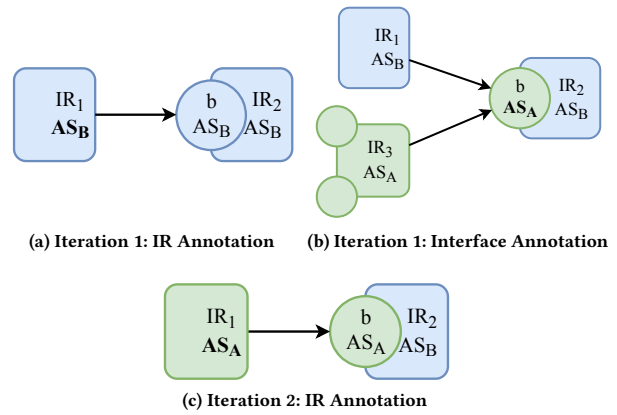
$IR_1$ $\mathbf{AS_B}$

b $AS_B$

$IR_2$ $AS_B$

(a) Iteration 1: IR Annotation

$IR_1$ $AS_B$

b $\mathbf{AS_A}$

$IR_2$ $AS_B$

$IR_3$ $AS_A$

(b) Iteration 1: Interface Annotation

$IR_1$ $\mathbf{AS_A}$

b $AS_A$

$IR_2$ $AS_B$

(c) Iteration 2: IR Annotation